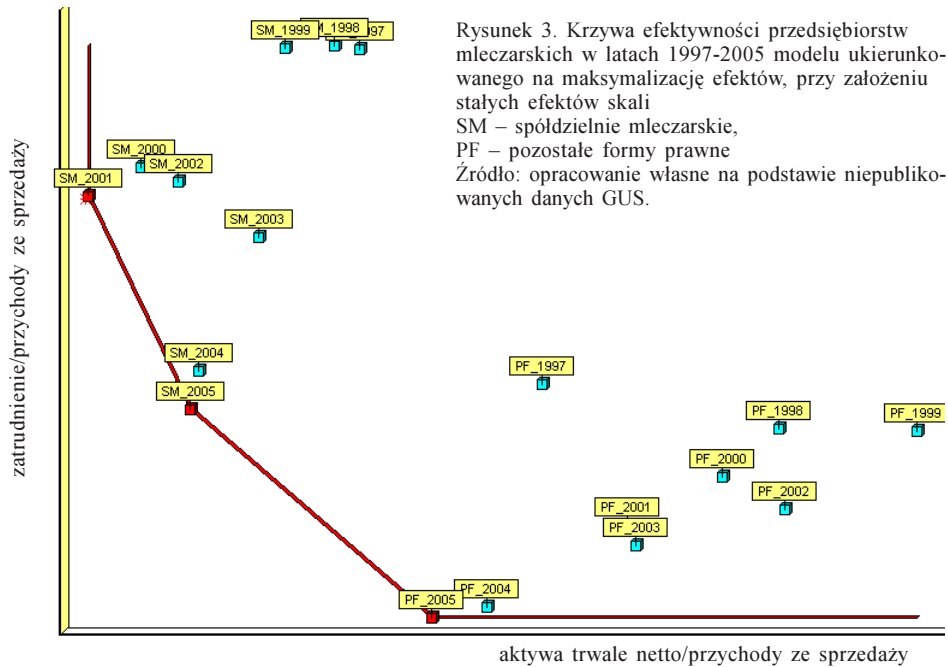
Rysunek 3. Krzywa efektywności przedsiębiorstw mleczarskich w latach 1997-2005 modelu ukierunkowanego na maksymalizację efektów, przy założeniu stałych efektów skali
SM – spółdzielnie mleczarskie,
PF – pozostałe formy prawne
Źródło: opracowanie własne na podstawie niepublikowanych danych GUS.

zatrudnienie/przychody ze sprzedaży

SM_1999
M_1998
97
SM_2000
SM_2002
SM_2001
SM_2003
SM_2004
SM_2005
PF_1997
PF_1998
PF_1999
PF_2000
PF_2002
PF_2001
PF_2003
PF_2004
PF_2005

aktywa trwałe netto/przychody ze sprzedaży